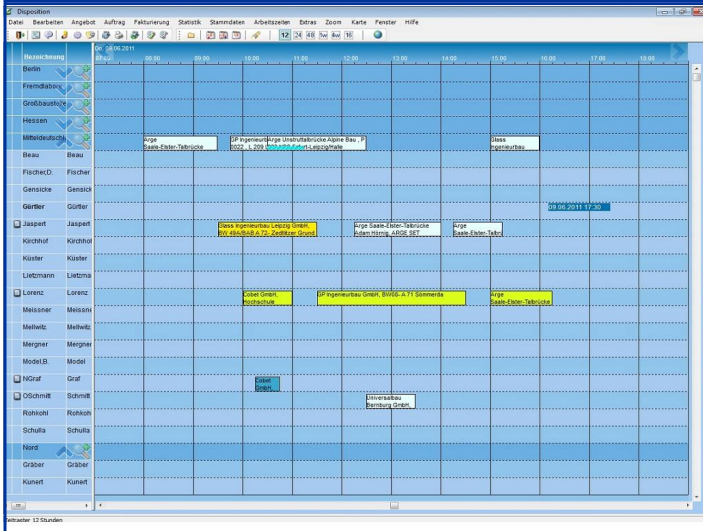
Disposition

Datei Bearbeiten Angebot Auftrag Fakturierung Statistik Stammdaten Arbeitszeiten Extras Zoom Karte Fenster Hilfe

12 24 48 1w 4w 16

Bezeichnung

Do. 09.06.2011

07:00 08:00 09:00 10:00 11:00 12:00 13:00 14:00 15:00 16:00 17:00 18:00

Berlin
Fremdlabor
Großbaustelle
Hessen
Mitteldeutschl.
Beau Beau
Fischer,D. Fischer
Gensicke Gensick
Gürtler Gürtler
Jaspert Jaspert
Kirchhof Kirchhof
Küster Küster
Lietzmann Lietzma
Lorenz Lorenz
Meissner Meissne
Mellwitz Mellwitz
Mergner Mergner
Model,B. Model
NGraf Graf
OSchmitt Schmitt
Rohkohl Rohkoh
Schulla Schulla
Nord
Gräber Gräber
Kunert Kunert

Arge Saale-Elster-Talbrücke

GP Ingenieurb 2022., L 209

Arge Unstruttalbrücke Alpine Bau, P Erfurt-Leipzig/Halle

Glass Ingenieurbau

09.06.2011 17:30

Glass Ingenieurbau Leipzig GmbH, BW 49A/BAB A 72- Zedtlitzer Grund

Arge Saale-Elster-Talbrücke Adam Hörnig, ARGE SET

Arge Saale-Elster-Talbr

Cobet GmbH, Hochschule

GP Ingenieurbau GmbH, BW05- A 71 Sömmerda

Arge Saale-Elster-Talbrücke

Cobet GmbH,

Universalbau Bernburg GmbH,

Zeitraster: 12 Stunden